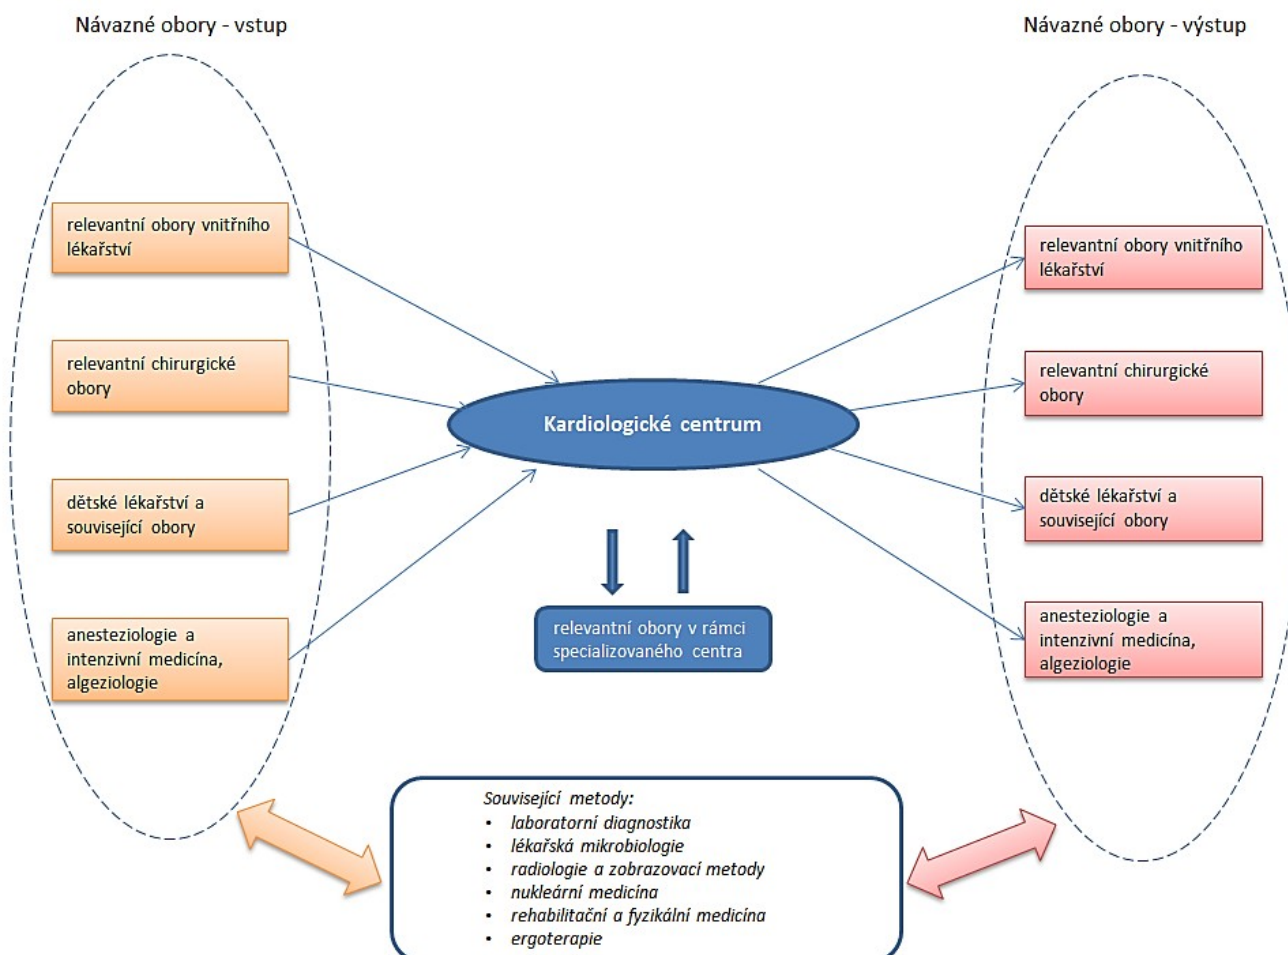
Návazné obory - vstup

Návazné obory - výstup

relevantní obory vnitřního lékařství

relevantní chirurgické obory

dětské lékařství a související obory

anesteziologie a intenzivní medicína, algeziologie

Kardiologické centrum

relevantní obory v rámci specializovaného centra

relevantní obory vnitřního lékařství

relevantní chirurgické obory

dětské lékařství a související obory

anesteziologie a intenzivní medicína, algeziologie

Související metody:
• laboratorní diagnostika
• lékařská mikrobiologie
• radiologie a zobrazovací metody
• nukleární medicína
• rehabilitační a fyzikální medicína
• ergoterapie